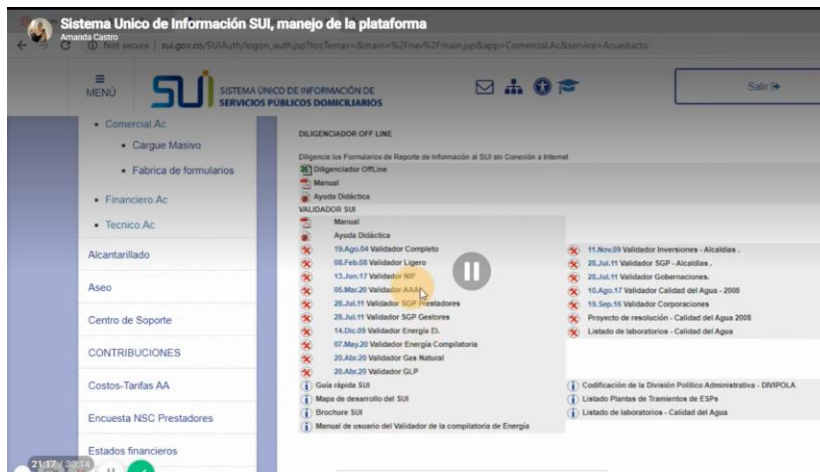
Sistema Unico de Información SUI, manejo de la plataforma
Amanda Castro
Not secure | sui.gov.co/SUIAuth/logon_auth.jsp?tocTemas=&main=%2Fnav%2Fmain.jsp&app=Comercial.Ac&service=Acueducto

MENÚ
SUI SISTEMA ÚNICO DE INFORMACIÓN DE SERVICIOS PÚBLICOS DOMICILIARIOS
Salir

• Comercial.Ac
• Cargue Masivo
• Fabrica de formularios
• Financiero.Ac
• Tecnico.Ac
Alcantarillado
Aseo
Centro de Soporte
CONTRIBUCIONES
Costos-Tarifas AA
Encuesta NSC Prestadores
Estados financieros

DILIGENCIADOR OFF LINE
Diligencie los Formularios de Reporte de Información al SUI sin Conexión a Internet
Diligenciador OffLine
Manual
Ayuda Didáctica
VALIDADOR SUI
Manual
Ayuda Didáctica
19.Ago.04 Validador Completo
08.Feb.08 Validador Ligero
13.Jun.17 Validador NIF
05.Mar.20 Validador AAA
26.Jul.11 Validador SGP Prestadores
26.Jul.11 Validador SGP Gestores
14.Dic.09 Validador Energía El.
07.May.20 Validador Energía Compilatoria
20.Abr.20 Validador Gas Natural
20.Abr.20 Validador GLP
11.Nov.09 Validador Inversiones - Alcaldias .
26.Jul.11 Validador SGP - Alcaldias .
26.Jul.11 Validador Gobernaciones.
10.Ago.17 Validador Calidad del Agua - 2008
19.Sep.16 Validador Corporaciones
Proyecto de resolución - Calidad del Agua 2008
Listado de laboratorios - Calidad del Agua
Guía rápida SUI
Mapa de desarrollo del SUI
Brochure SUI
Manual de usuario del Validador de la compilatoria de Energía
Codificación de la División Político Administrativa - DIVIPOLA
Listado Plantas de Tramientos de ESPs
Listado de laboratorios - Calidad del Agua

21:17 / 30:14